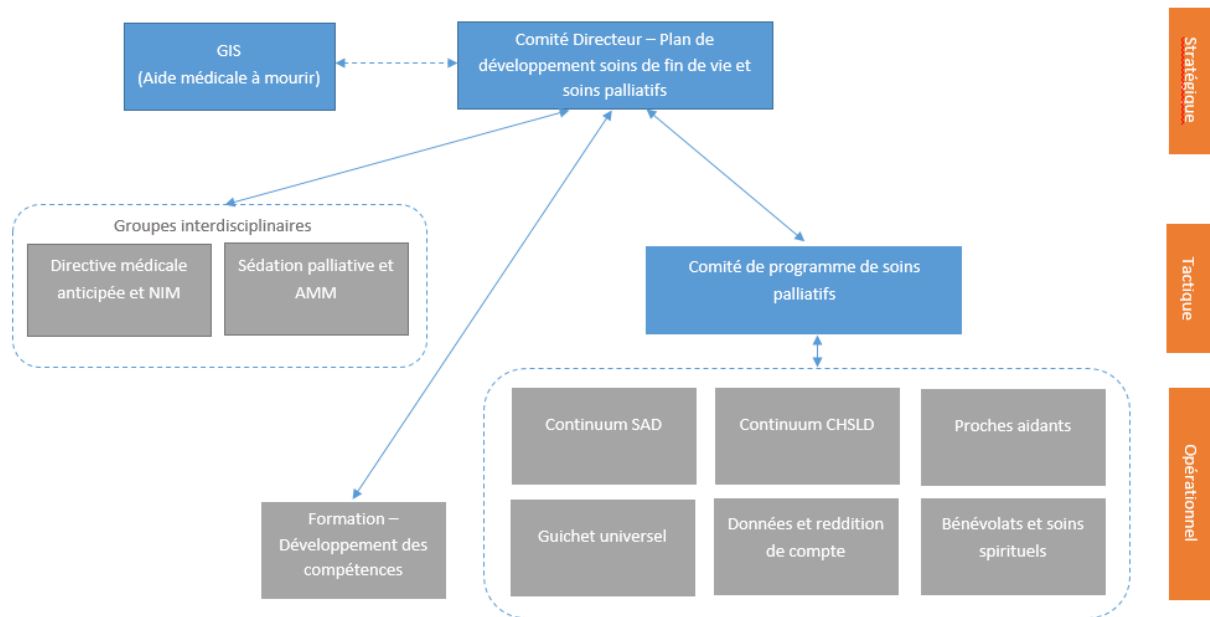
GIS
(Aide médicale à mourir)

Comité Directeur – Plan de développement soins de fin de vie et soins palliatifs

Stratégique

Groupes interdisciplinaires

Directive médicale anticipée et NIM

Sédation palliative et AMM

Comité de programme de soins palliatifs

Tactique

Continuum SAD

Continuum CHSLD

Proches aidants

Guichet universel

Données et reddition de compte

Bénévolats et soins spirituels

Opérationnel

Formation – Développement des compétences